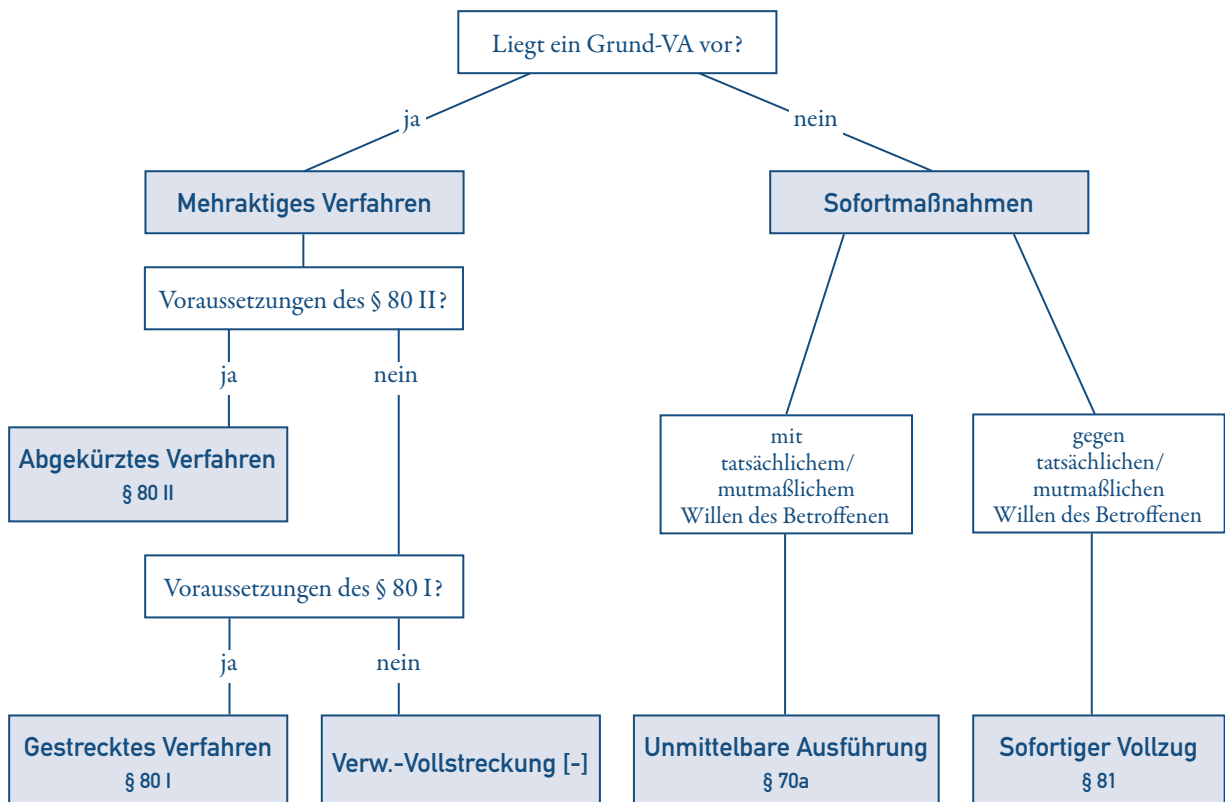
Liegt ein Grund-VA vor?

ja

nein

Mehraktiges Verfahren

Sofortmaßnahmen

Voraussetzungen des § 80 II?

ja

nein

Abgekürztes Verfahren
§ 80 II

mit tatsächlichem/ mutmaßlichem Willen des Betroffenen

gegen tatsächlichen/ mutmaßlichen Willen des Betroffenen

Voraussetzungen des § 80 I?

ja

nein

Gestrecktes Verfahren
§ 80 I

Verw.-Vollstreckung [-]

Unmittelbare Ausführung
§ 70a

Sofortiger Vollzug
§ 81